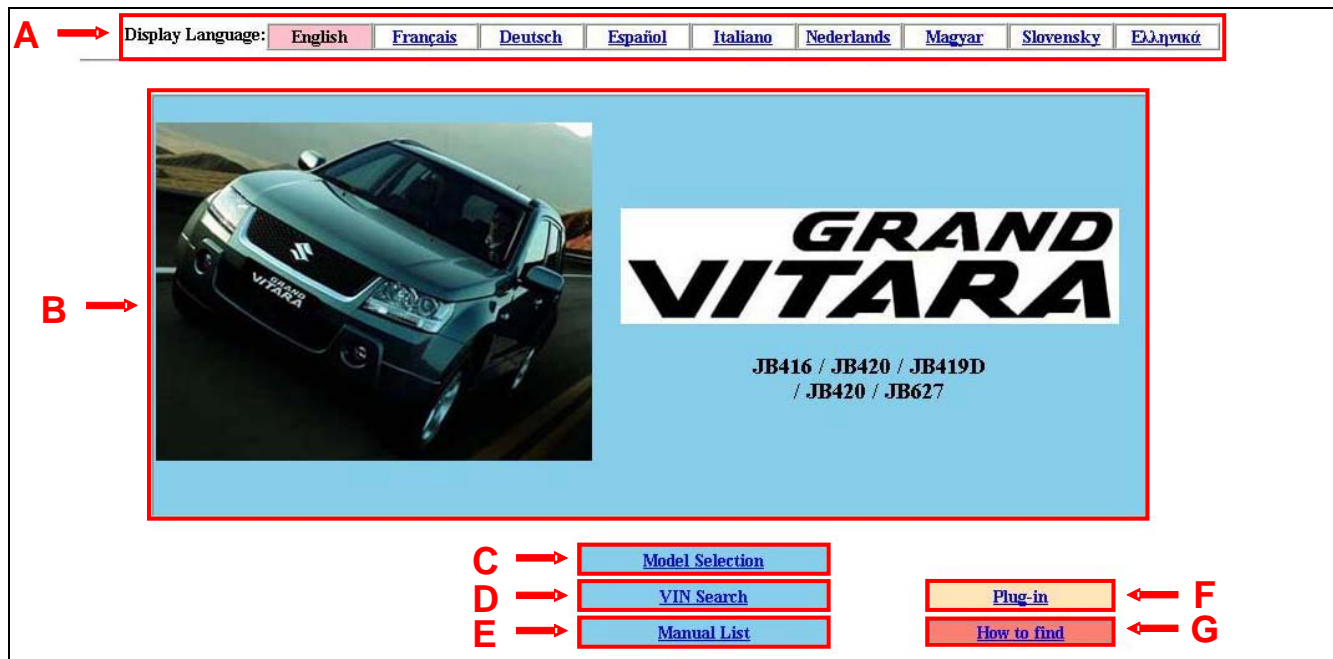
A

Display Language:

| English | Français | Deutsch | Español | Italiano | Nederlands | Magyar | Slovensky | Ελληνικά |
|---|---|---|---|---|---|---|---|---|

B

GRAND VITARA

GRAND VITARA

JB416 / JB420 / JB419D / JB420 / JB627

C Model Selection

D VIN Search

E Manual List

Plug-in F

How to find G